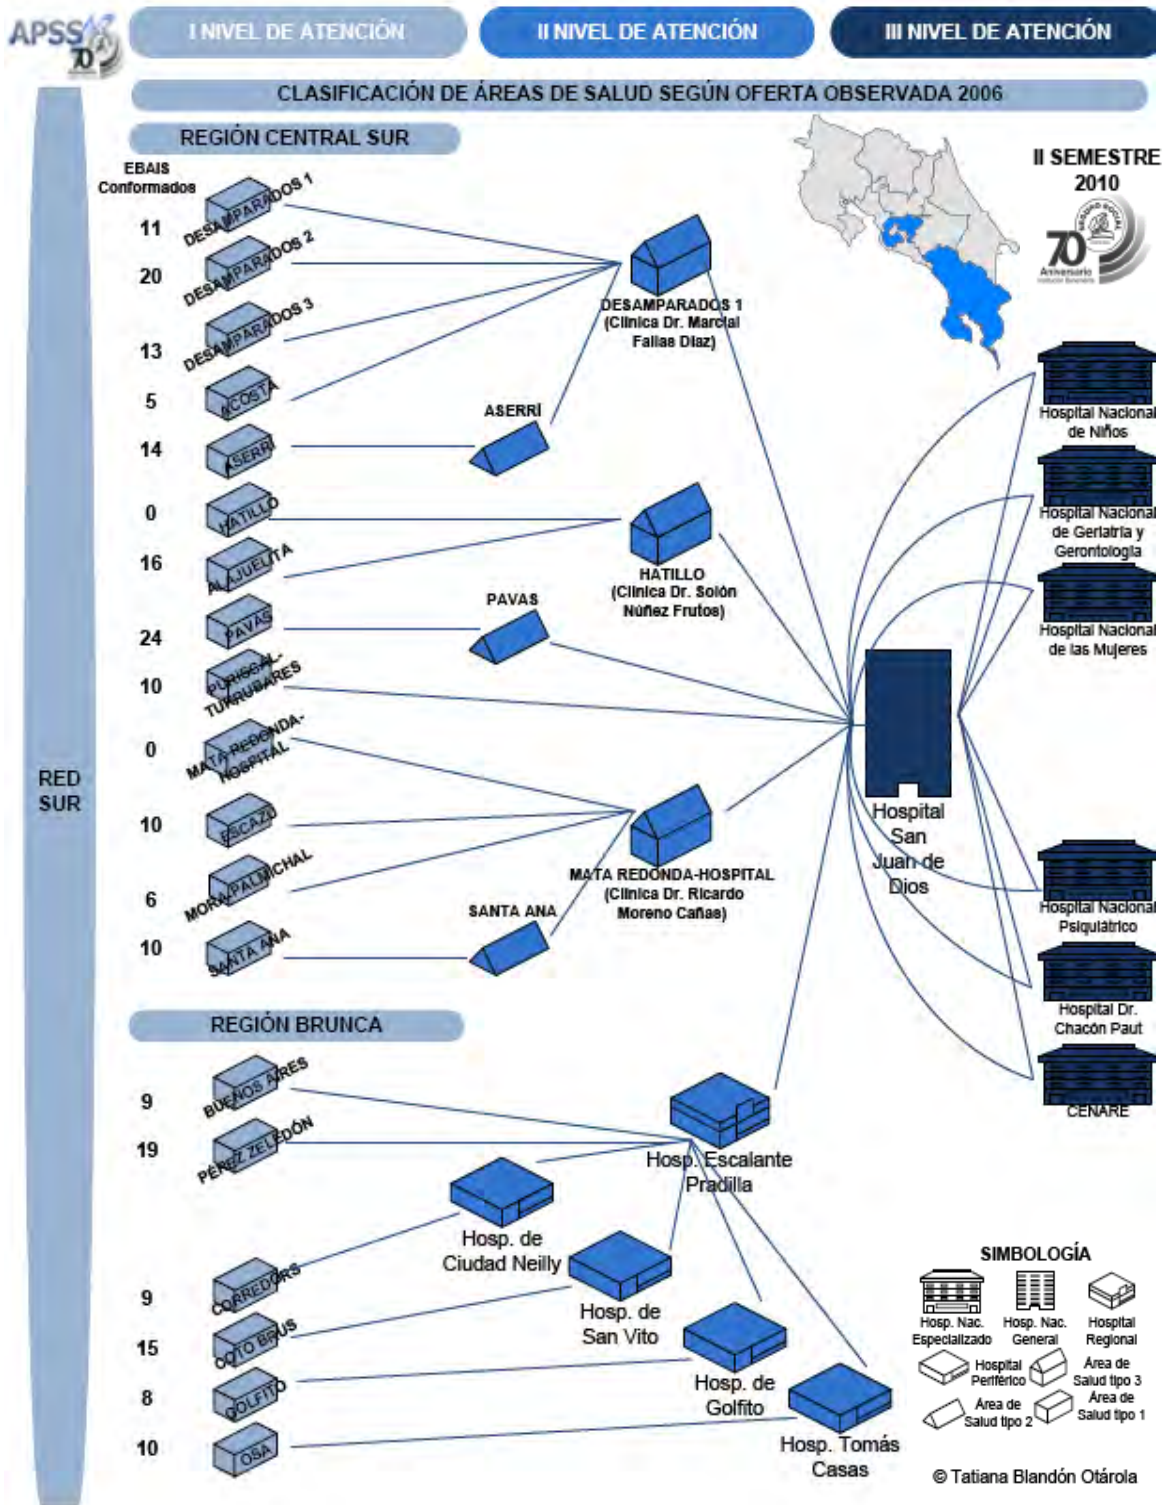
APSS 70

I NIVEL DE ATENCIÓN

II NIVEL DE ATENCIÓN

III NIVEL DE ATENCIÓN

CLASIFICACIÓN DE ÁREAS DE SALUD SEGÚN OFERTA OBSERVADA 2006

REGIÓN CENTRAL SUR

II SEMESTRE 2010

70 Aniversario

EBAIS Conformados

RED SUR

11 DESAMPARADOS 1
20 DESAMPARADOS 2
13 DESAMPARADOS 3
5 ACOSTA
14 ASERRÍ
0 HATILLO
16 ALAJUELITA
24 PAVAS
10 PURISCAL-TURRUBARES
0 MATA REDONDA-HOSPITAL
10 ESCAZÚ
6 MORA/PALMICHAL
10 SANTA ANA

DESAMPARADOS 1 (Clínica Dr. Marcial Fallas Díaz)

ASERRÍ

HATILLO (Clínica Dr. Solón Núñez Frutos)

PAVAS

MATA REDONDA-HOSPITAL (Clínica Dr. Ricardo Moreno Cañas)

SANTA ANA

Hospital San Juan de Dios

Hospital Nacional de Niños

Hospital Nacional de Geriatría y Gerontología

Hospital Nacional de las Mujeres

Hospital Nacional Psiquiátrico

Hospital Dr. Chacón Paut

CENARE

REGIÓN BRUNCA

9 BUENOS AIRES
19 PÉREZ ZELEDÓN
9 CORREDORES
15 COTO BRUS
8 GOLFITO
10 OSA

Hosp. Escalante Pradilla

Hosp. de Ciudad Neilly

Hosp. de San Vito

Hosp. de Golfito

Hosp. Tomás Casas

SIMBOLOGÍA

Hosp. Nac. Especializado

Hosp. Nac. General

Hospital Regional

Hospital Periférico

Area de Salud tipo 3

Area de Salud tipo 2

Area de Salud tipo 1

© Tatiana Blandón Otárola